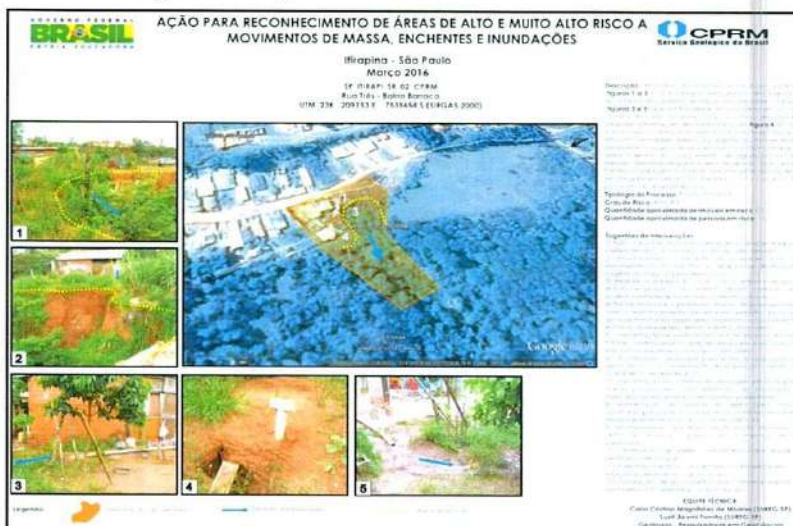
GOVERNO FEDERAL
BRASIL
PÁTRIA EDUCADORA

AÇÃO PARA RECONHECIMENTO DE ÁREAS DE ALTO E MUITO ALTO RISCO A MOVIMENTOS DE MASSA, ENCHENTES E INUNDAÇÕES

CPRM
Serviço Geológico do Brasil

Itirapina - São Paulo
Março 2016

SP_ITIRAPI_SR_02_CPRM
Rua Três - Bairro Barroca
UTM 23K 209733 E 7535458 S (SIRGAS 2000)

1
2
3
4
5

Google earth

Descrição:
Figuras 1 e 2: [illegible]
Figuras 3 a 5: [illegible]
Figura 4: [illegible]

Tipologia do Processo: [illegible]
Grau de Risco: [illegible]
Quantidade aproximada de imóveis em risco: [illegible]
Quantidade aproximada de pessoas em risco: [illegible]

Sugestões de intervenção: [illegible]

EQUIPE TÉCNICA
Caio Cézar Magalhães de Moraes (SUREG-SP)
Luiz Bueno Tomilho (SUREG-SP)
Geólogos - Pesquisadores em Geociências

Legenda: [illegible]